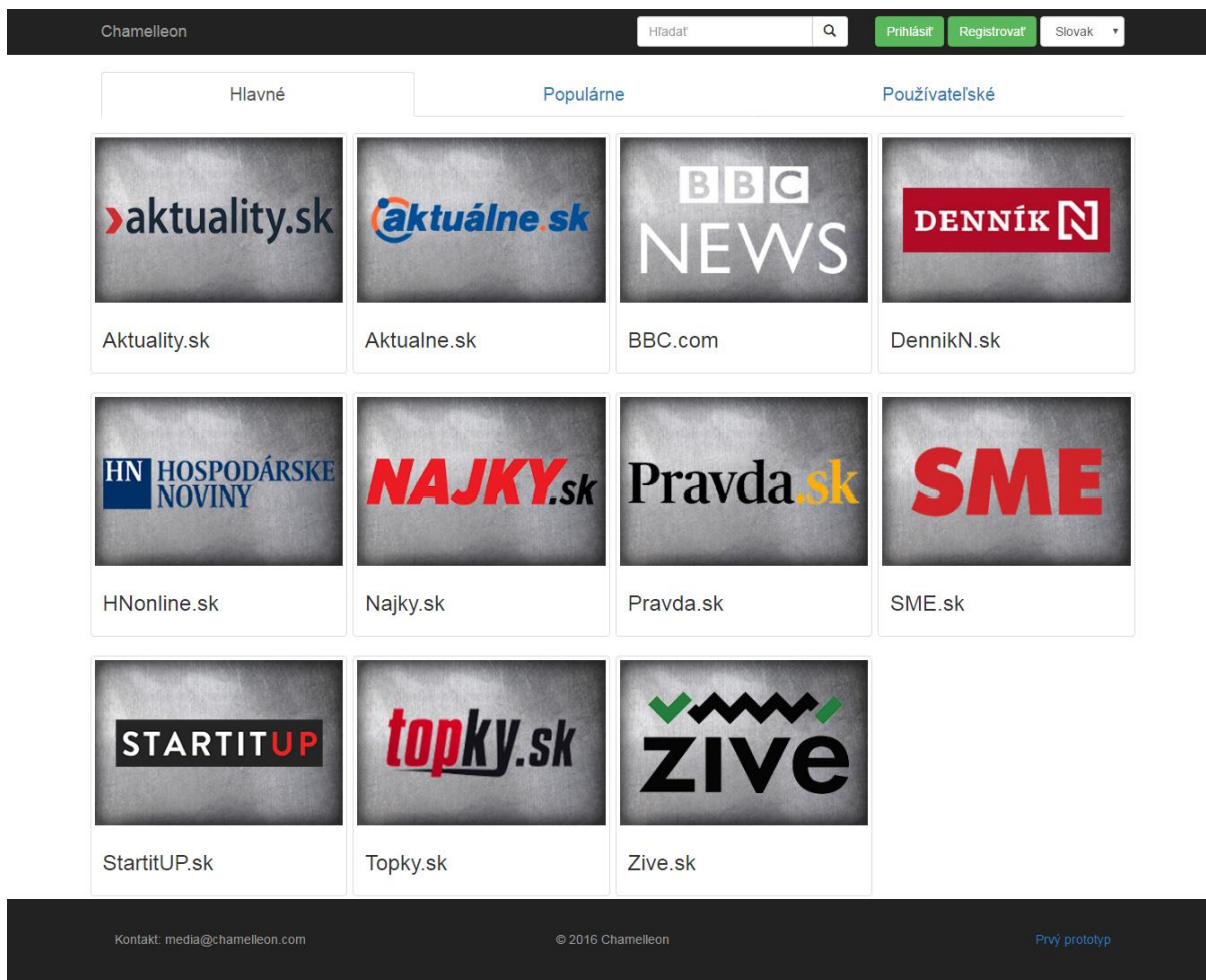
Chamelleon

Hľadať

Prihlásiť Registrovať Slovak

Hlavné Populárne Používateľské

›aktuality.sk

Aktuality.sk

aktuálne.sk

Aktualne.sk

BBC NEWS

BBC.com

DENNÍK N

DennikN.sk

HN HOSPODÁRSKE NOVINY

HNonline.sk

NAJKY.sk

Najky.sk

Pravda.sk

Pravda.sk

SME

SME.sk

STARTITUP

StartitUP.sk

topky.sk

Topky.sk

živé

Zive.sk

Kontakt: media@chamelleon.com

© 2016 Chamelleon

Prvý prototyp